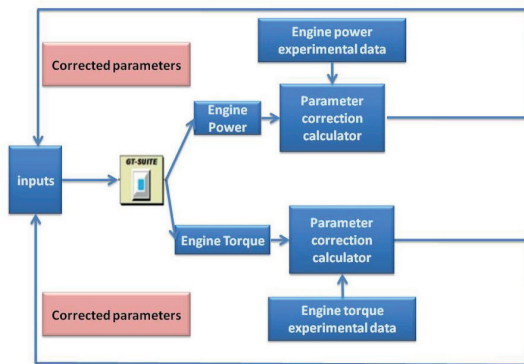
Engine power experimental data

Corrected parameters

Engine Power

Parameter correction calculator

inputs

GT-SUITE

Engine Torque

Parameter correction calculator

Engine torque experimental data

Corrected parameters